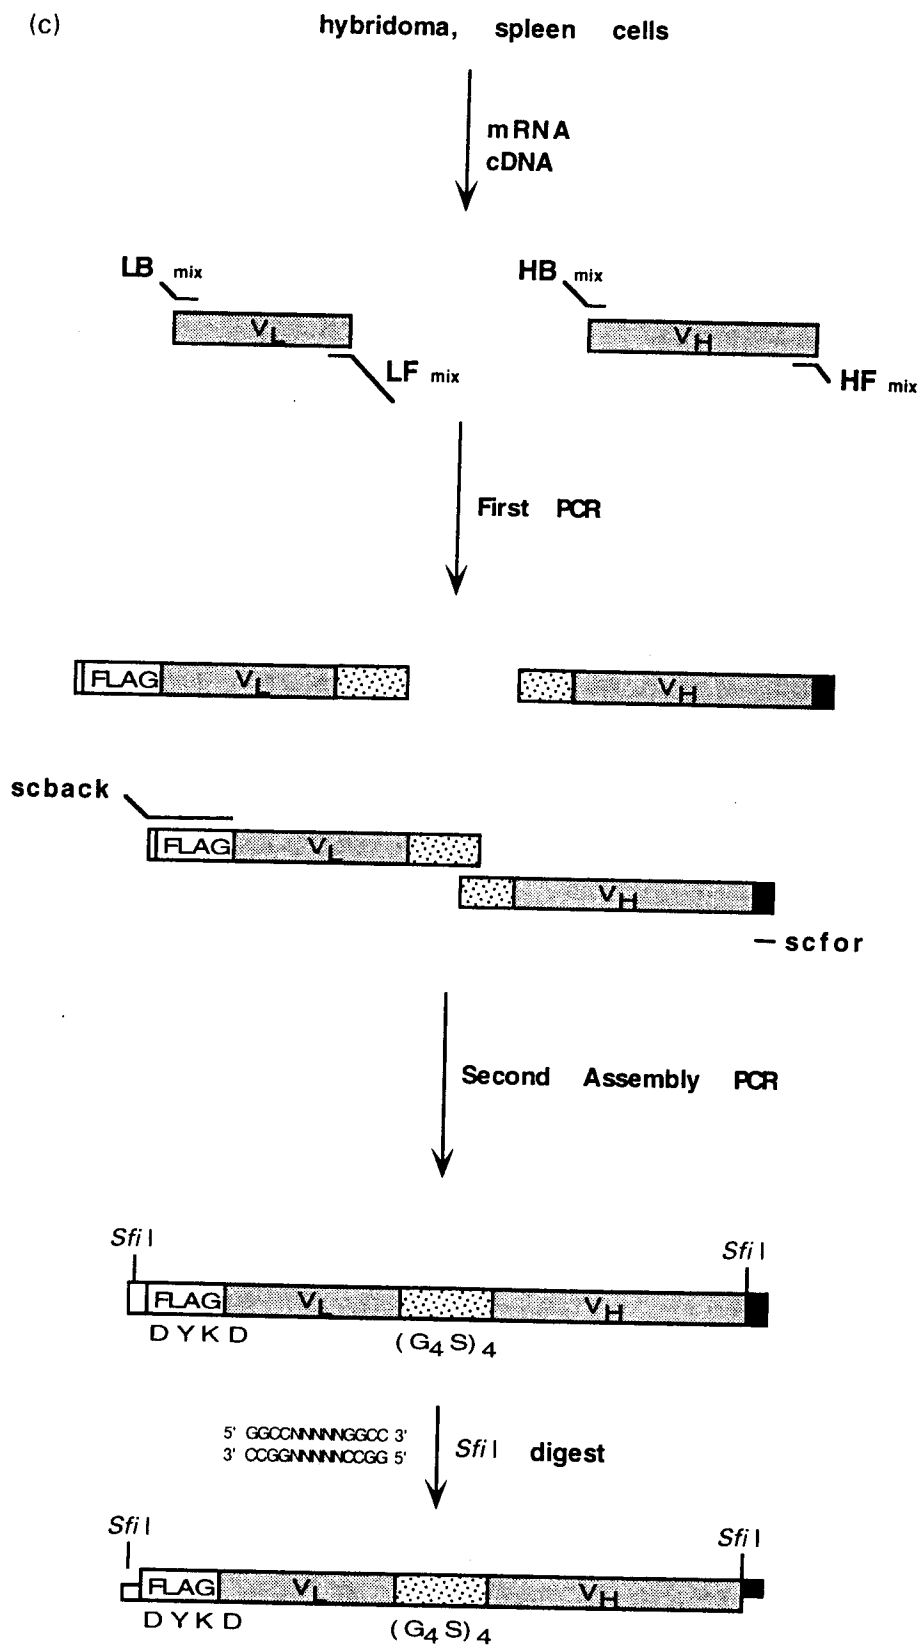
(c)

hybridoma, spleen cells

mRNA
cDNA

$LB_{mix}$

$V_L$

$LF_{mix}$

$HB_{mix}$

$V_H$

$HF_{mix}$

First PCR

FLAG $V_L$

$V_H$

scback

FLAG $V_L$

$V_H$

scfor

Second Assembly PCR

*Sfi* I

*Sfi* I

FLAG $V_L$ $V_H$

D Y K D

$(G_4S)_4$

5' GGCCNNNNNGGCC 3'
3' CCGGNNNNNCCGG 5'

*Sfi* I digest

*Sfi* I

*Sfi* I

FLAG $V_L$ $V_H$

D Y K D

$(G_4S)_4$